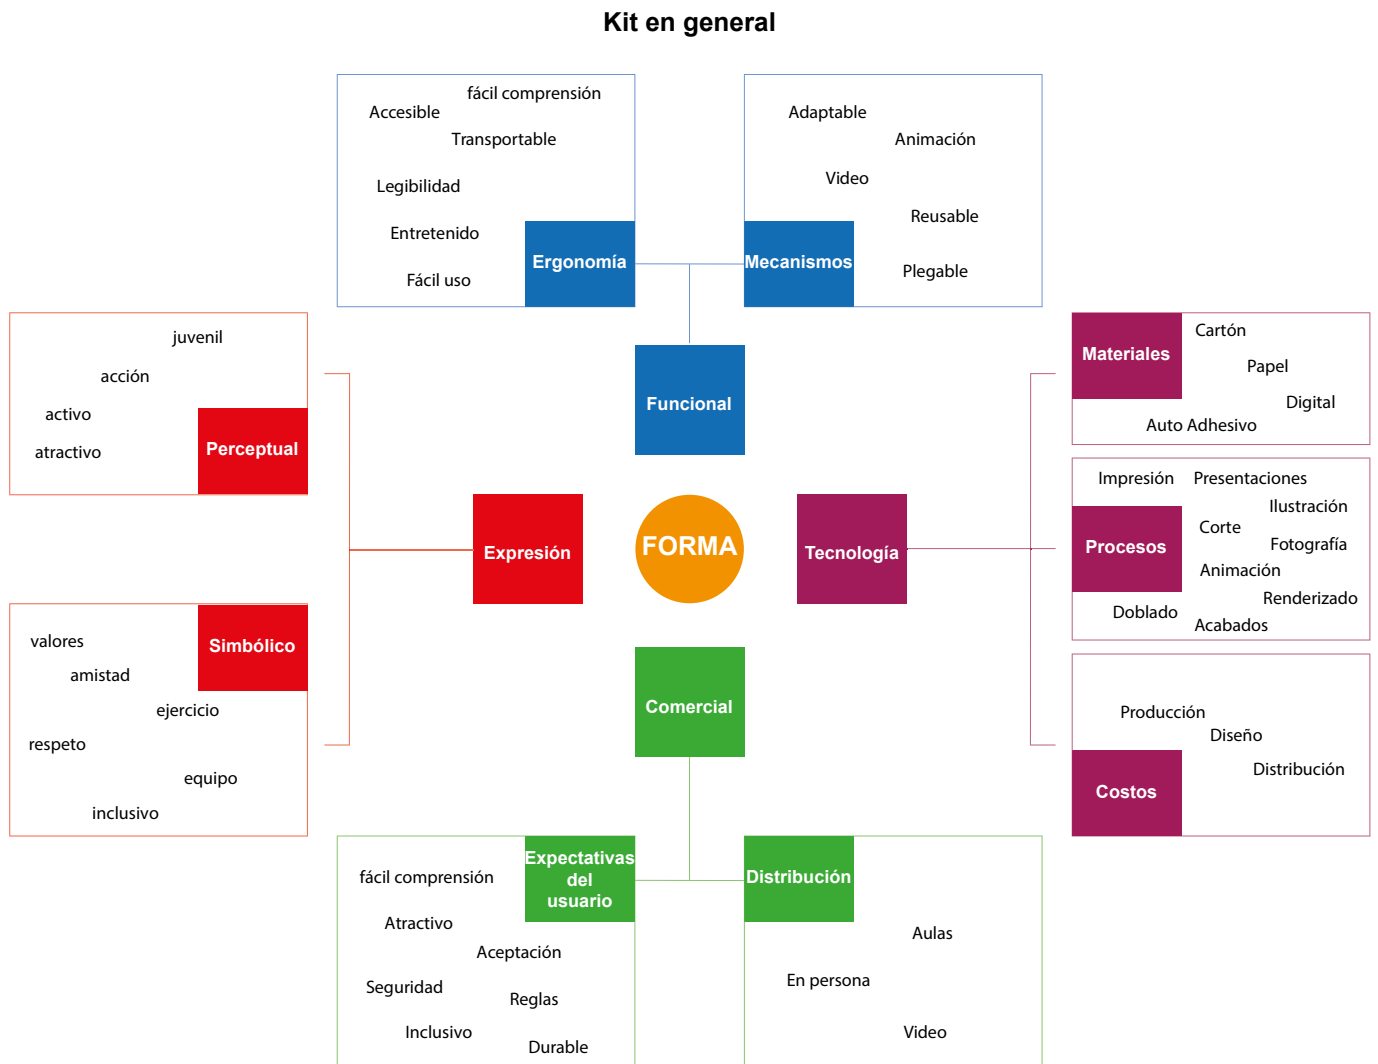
Kit en general

fácil comprensión
Accesible
Transportable
Legibilidad
Entretenido
Fácil uso
Ergonomía

Adaptable
Animación
Video
Reusable
Mecanismos
Plegable

Funcional

juvenil
acción
activo
atractivo
Perceptual

Materiales
Cartón
Papel
Digital
Auto Adhesivo

Expresión
FORMA
Tecnología

Impresión
Presentaciones
Ilustración
Procesos
Corte
Fotografía
Animación
Renderizado
Doblado
Acabados

valores
Simbólico
amistad
ejercicio
respeto
equipo
inclusivo

Comercial

Producción
Diseño
Distribución
Costos

fácil comprensión
Expectativas del usuario
Atractivo
Aceptación
Seguridad
Reglas
Inclusivo
Durable

Distribución
Aulas
En persona
Video